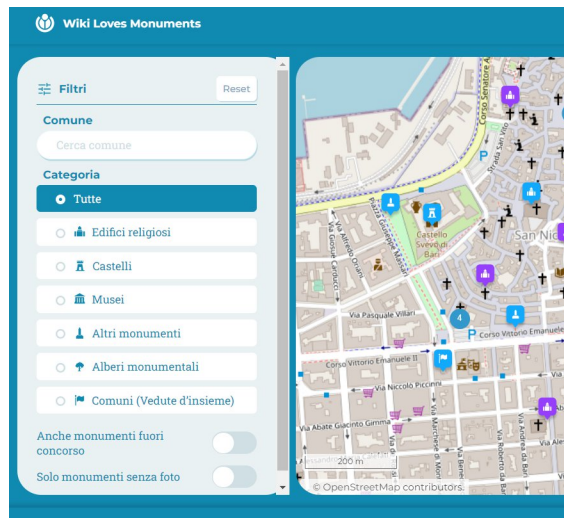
Wiki Loves Monuments

Filtri
Reset

Comune
Cerca comune

Categoria
Tutte
Edifici religiosi
Castelli
Musei
Altri monumenti
Alberi monumentali
Comuni (Vedute d'insieme)

Anche monumenti fuori concorso
Solo monumenti senza foto

Corso Senatore
Strada San
San Nic
Piazza Federico II di Svevia
Castello Svevo di Bari
Via Alfredo Oriani
Via Giosuè Carducci
Via Pasquale Villari
Corso Vittorio Emanuele
Corso Vittorio Emanuele II
Via Niccolò Piccinni
Via Abate Giacinto Gimma
Via Marchese di Montrone
4
200 m
© OpenStreetMap contributors.